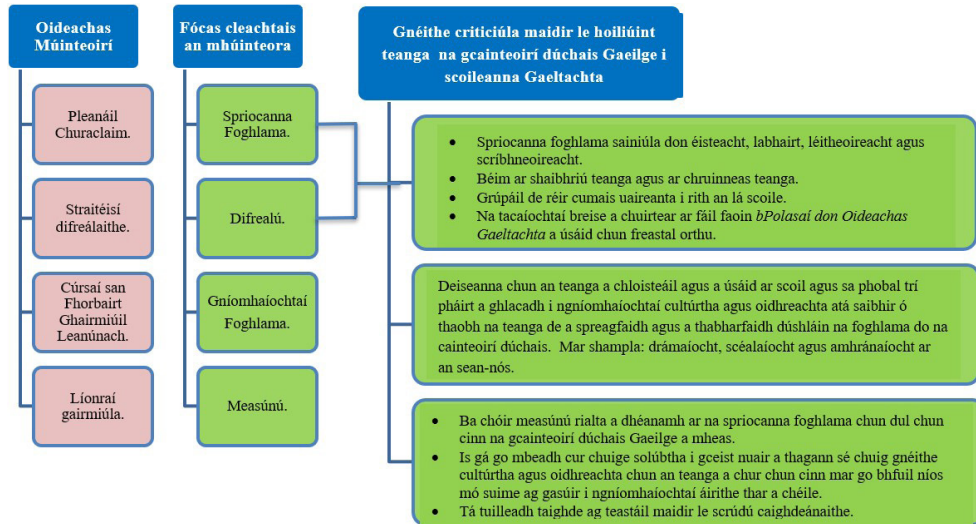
Oideachas Múinteoirí

Pleanáil Churaclaim.

Straitéisí difreálaithe.

Cúrsaí san Fhorbairt Ghairmiúil Leanúnach.

Líonraí gairmiúla.

Fócas cleachtais an mhúinteora

Spriocanna Foghlama.

Difrealú.

Gníomhaíochtaí Foghlama.

Measúnú.

Gnéithe criticiúla maidir le hoiliúint teanga na gcainteoirí dúchais Gaeilge i scoileanna Gaeltachta

- Spriocanna foghlama sainiúla don éisteacht, labhairt, léitheoireacht agus scríbhneoireacht.
- Béim ar shaibhriú teanga agus ar chruinneas teanga.
- Grúpáil de réir cumais uaireanta i rith an lá scoile.
- Na tacaíochtaí breise a chuirtear ar fáil faoin *bPolasaí don Oideachas Gaeltachta* a úsáid chun freastal orthu.

Deiseanna chun an teanga a chloisteáil agus a úsáid ar scoil agus sa phobal trí pháirt a ghlacadh i ngníomhaíochtaí cultúrtha agus oidhreachta atá saibhir ó thaobh na teanga de a spreagfaidh agus a thabharfaidh dúshláin na foghlama do na cainteoirí dúchais. Mar shampla: drámaíocht, scéalaíocht agus amhránaíocht ar an sean-nós.

- Ba chóir measúnú rialta a dhéanamh ar na spriocanna foghlama chun dul chun cinn na gcainteoirí dúchais Gaeilge a mheas.
- Is gá go mbeadh cur chuige solúbtha i gceist nuair a thagann sé chuig gnéithe cultúrtha agus oidhreachta chun an teanga a chur chun cinn mar go bhfuil níos mó suime ag gasúir i ngníomhaíochtaí áirithe thar a chéile.
- Tá tuilleadh taighde ag teastáil maidir le scrúdú caighdeánaithe.